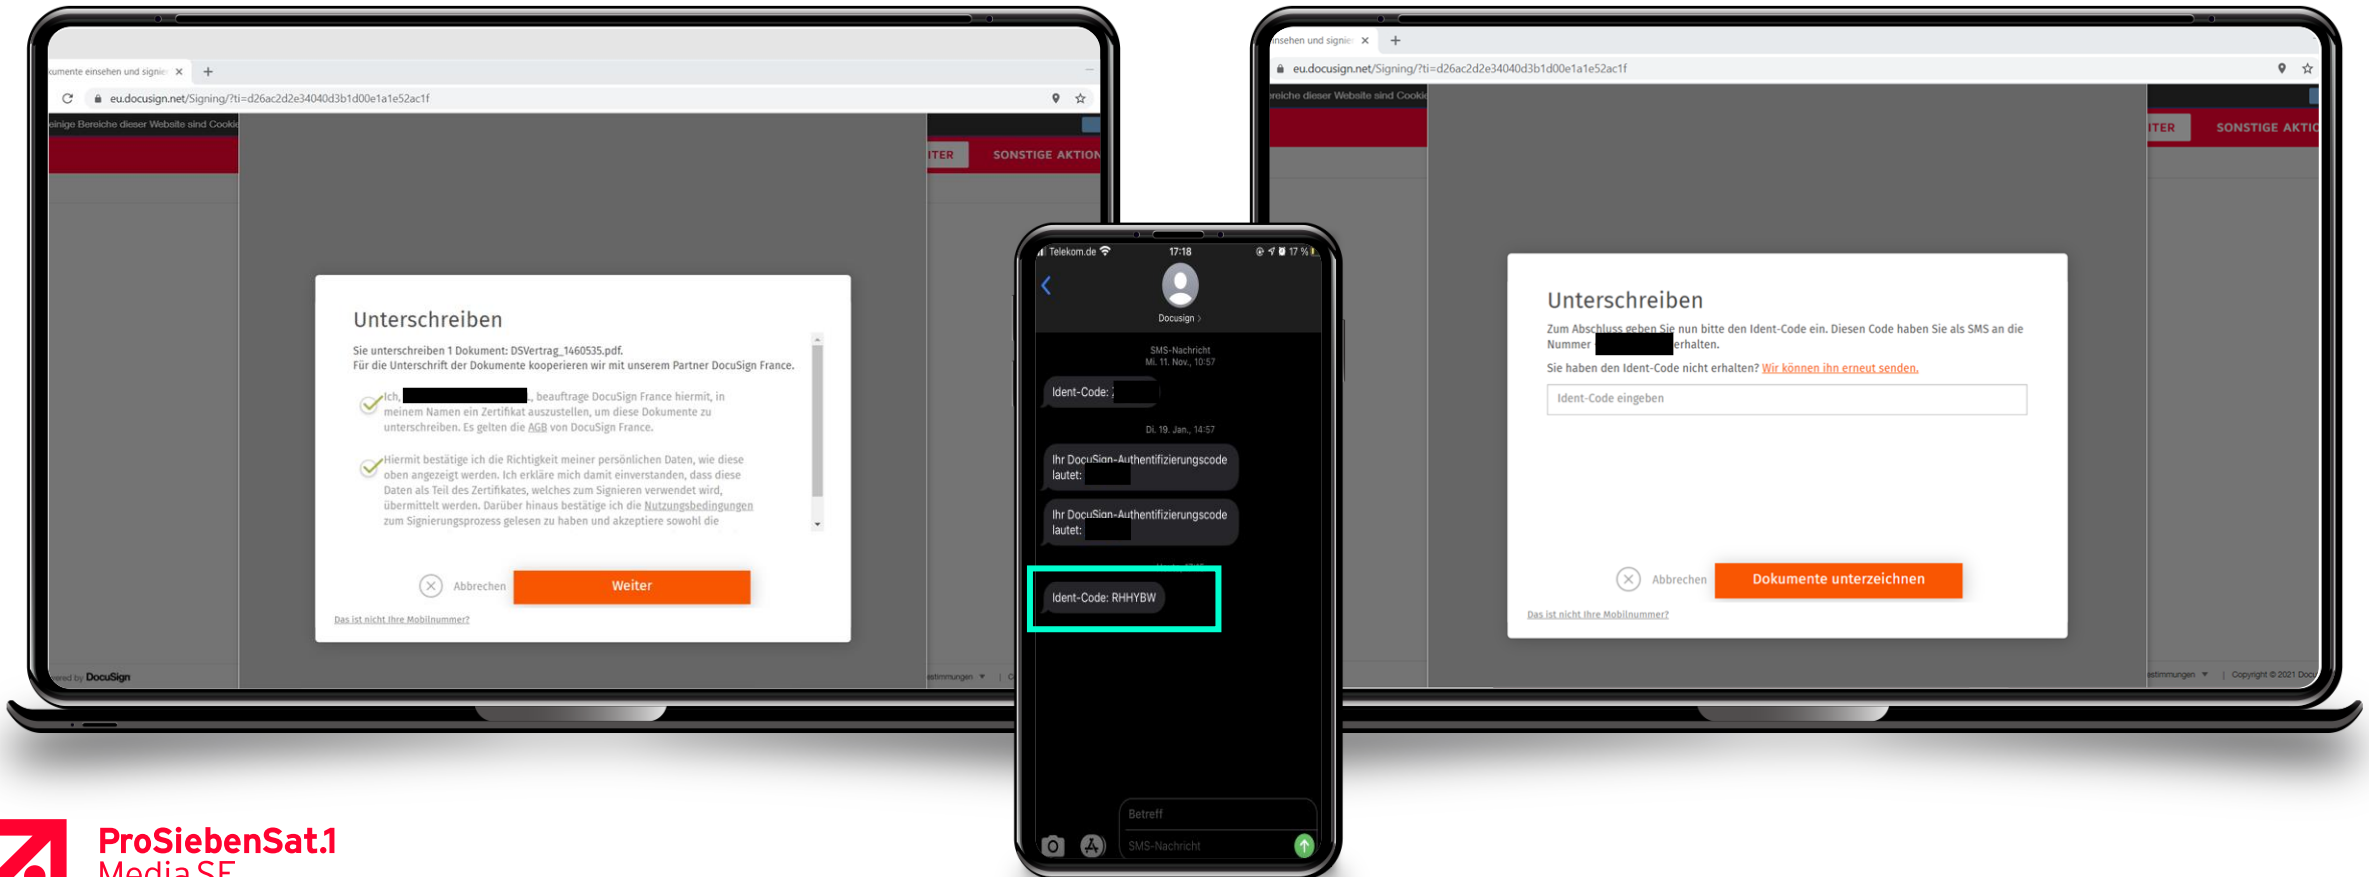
umente einsehen und signie ×

eu.docusign.net/Signing/?ti=d26ac2d2e34040d3b1d00e1a1e52ac1f

einige Bereiche dieser Website sind Cooki

ITER SONSTIGE AKTION

Unterschreiben

Sie unterschreiben 1 Dokument: DSVertrag_1460535.pdf.
Für die Unterschrift der Dokumente kooperieren wir mit unserem Partner DocuSign France.

Ich, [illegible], beauftrage DocuSign France hiermit, in meinem Namen ein Zertifikat auszustellen, um diese Dokumente zu unterschreiben. Es gelten die AGB von DocuSign France.

Hiermit bestätige ich die Richtigkeit meiner persönlichen Daten, wie diese oben angezeigt werden. Ich erkläre mich damit einverstanden, dass diese Daten als Teil des Zertifikates, welches zum Signieren verwendet wird, übermittelt werden. Darüber hinaus bestätige ich die Nutzungsbedingungen zum Signierungsprozess gelesen zu haben und akzeptiere sowohl die

Abbrechen Weiter

Das ist nicht Ihre Mobilnummer?

ered by DocuSign

estimmungen ▼

Telekom.de 17:18 17 %

Docusign >

SMS-Nachricht
Mi. 11. Nov., 10:57

Ident-Code: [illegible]

Di. 19. Jan., 14:57

Ihr DocuSign-Authentifizierungscode lautet: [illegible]

Ihr DocuSign-Authentifizierungscode lautet: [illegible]

Ident-Code: RHHYBW

Betreff

SMS-Nachricht

nsehen und signie ×

eu.docusign.net/Signing/?ti=d26ac2d2e34040d3b1d00e1a1e52ac1f

reiche dieser Website sind Cooki

ITER SONSTIGE AKTI

Unterschreiben

Zum Abschluss geben Sie nun bitte den Ident-Code ein. Diesen Code haben Sie als SMS an die Nummer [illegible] erhalten.

Sie haben den Ident-Code nicht erhalten? Wir können ihn erneut senden.

Ident-Code eingeben

Abbrechen Dokumente unterzeichnen

Das ist nicht Ihre Mobilnummer?

estimmungen ▼ | Copyright © 2021 Doc

ProSiebenSat.1
Media SE